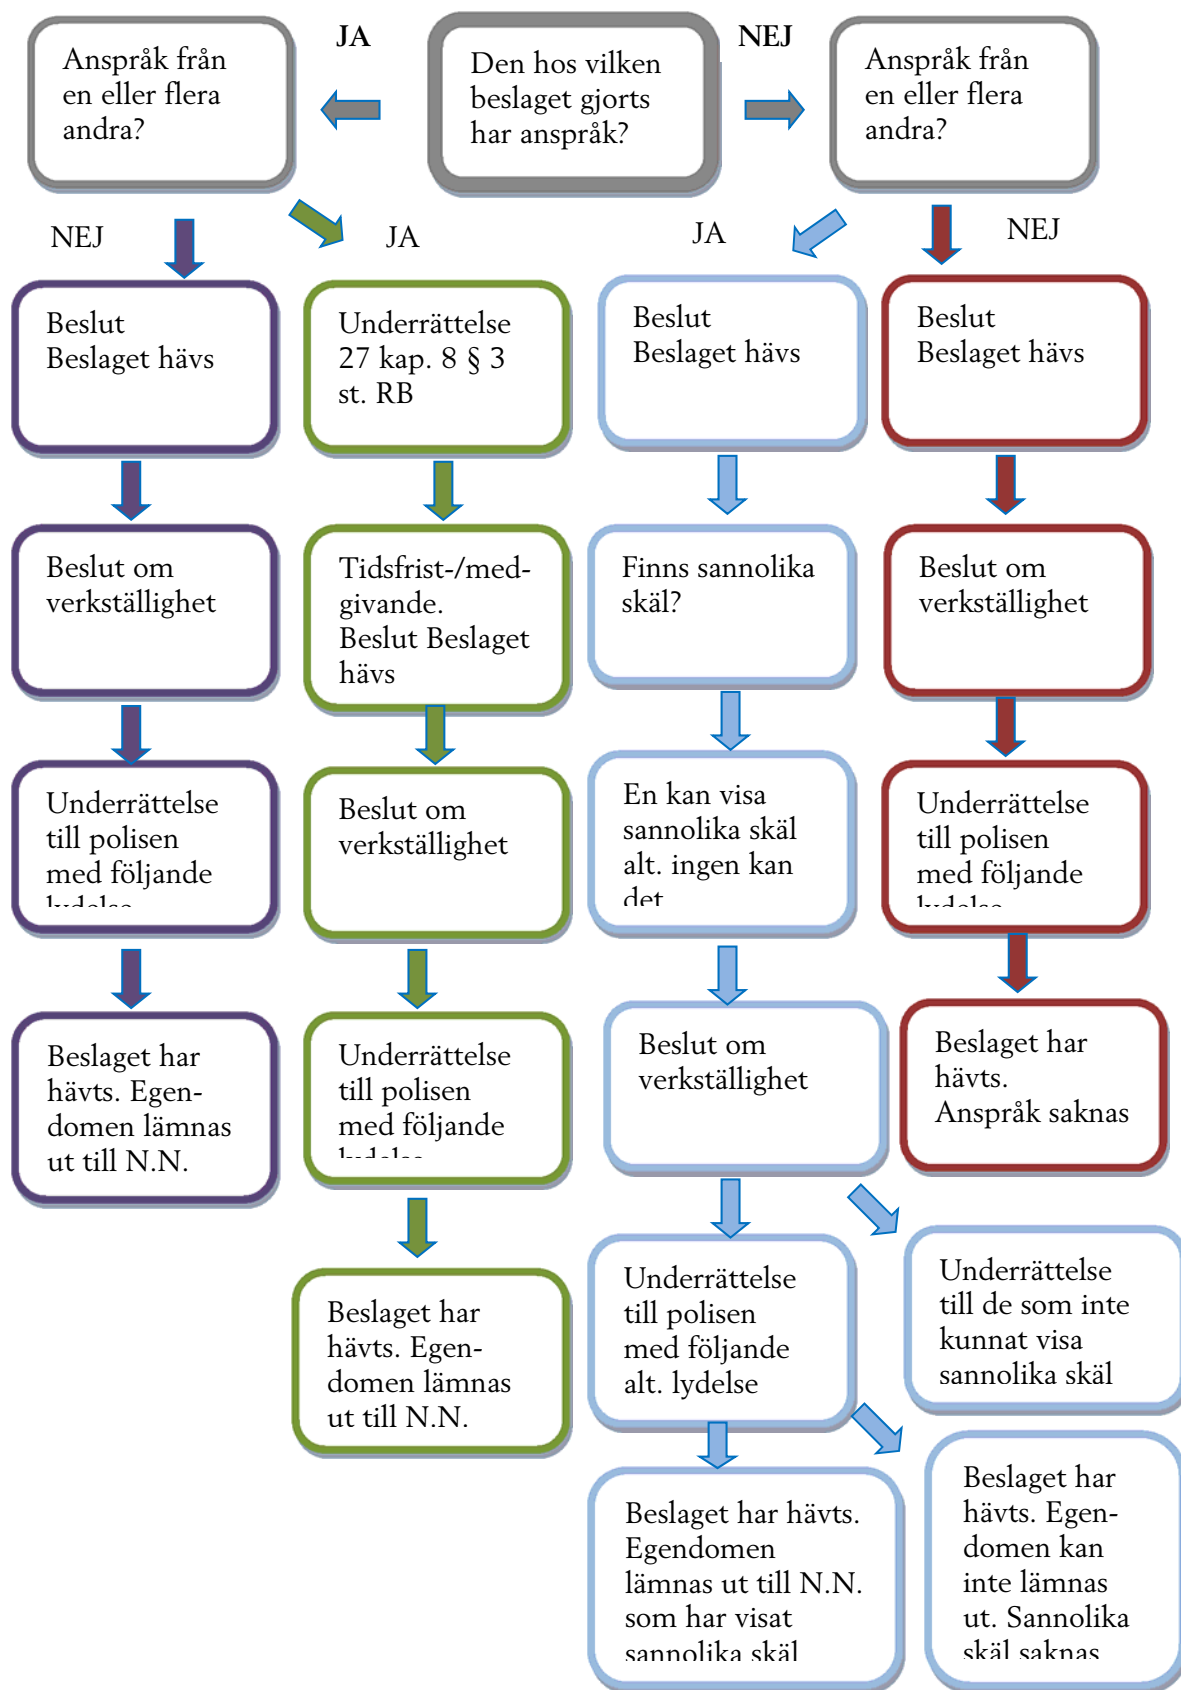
Anspråk från en eller flera andra?

JA

Den hos vilken beslaget gjorts har anspråk?

NEJ

Anspråk från en eller flera andra?

NEJ

JA

JA

NEJ

Beslut
Beslaget hävs

Underrättelse 27 kap. 8 § 3 st. RB

Beslut
Beslaget hävs

Beslut
Beslaget hävs

Beslut om verkställighet

Tidsfrist-/med-givande.
Beslut Beslaget hävs

Finns sannolika skäl?

Beslut om verkställighet

Underrättelse till polisen med följande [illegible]

Beslut om verkställighet

En kan visa sannolika skäl alt. ingen kan det

Underrättelse till polisen med följande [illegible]

Beslaget har hävts. Egendomen lämnas ut till N.N.

Underrättelse till polisen med följande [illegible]

Beslut om verkställighet

Beslaget har hävts.
Anspråk saknas

Beslaget har hävts. Egendomen lämnas ut till N.N.

Underrättelse till polisen med följande alt. lydelse

Underrättelse till de som inte kunnat visa sannolika skäl

Beslaget har hävts. Egendomen lämnas ut till N.N. som har visat sannolika skäl

Beslaget har hävts. Egendomen kan inte lämnas ut. Sannolika skäl saknas